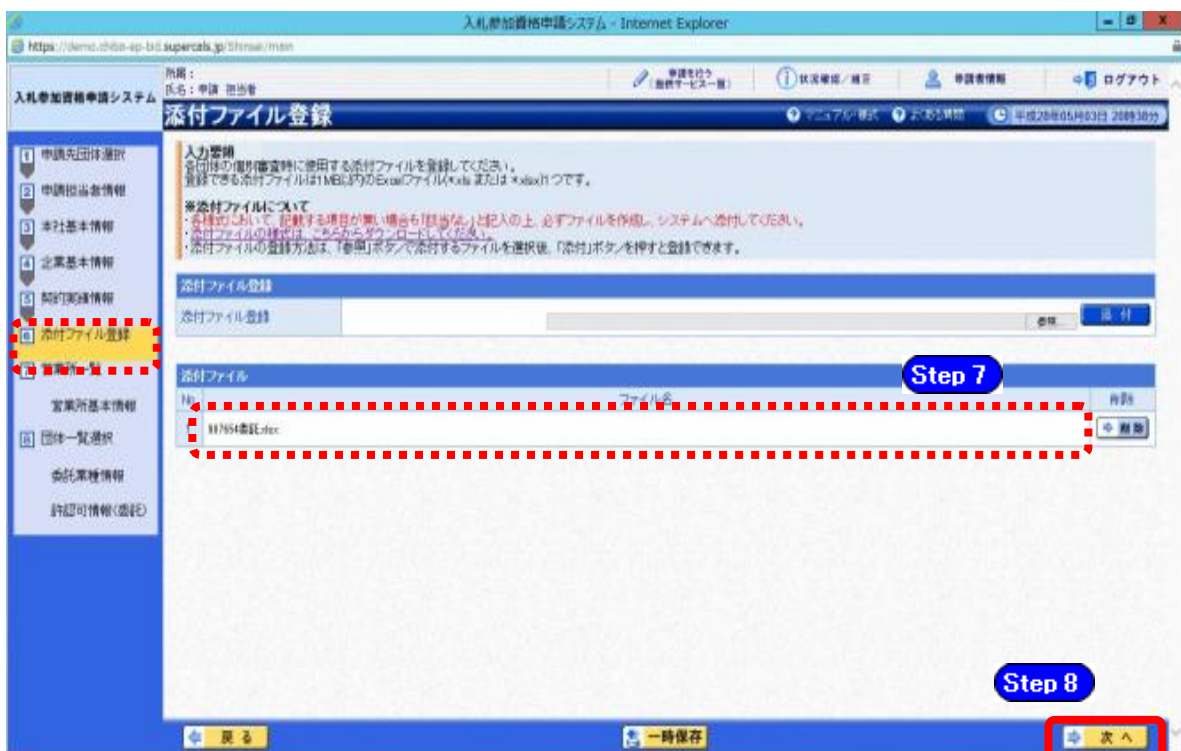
入札参加資格申請システム - Internet Explorer

https://demo.chiba-ep-bis.supercals.jp/Shinsei/main

入札参加資格申請システム

所属：
氏名：申請 担当者

申請を行う（提供サービス一覧）

状況確認／補正

申請者情報

ログアウト

添付ファイル登録

マニュアル・様式　よくある質問　平成28年05月03日 20時38分

1 申請先団体選択
2 申請担当者情報
3 本社基本情報
4 企業基本情報
5 契約実績情報
6 添付ファイル登録
7 営業所一覧
営業所基本情報
8 団体一覧選択
委託業種情報
許認可情報(委託)

入力要領
各団体の個別審査時に使用する添付ファイルを登録してください。
登録できる添付ファイルは1MB以内のExcelファイル(*.xls または *.xlsx)1つです。

※添付ファイルについて
・各種欄において、記載する項目が無い場合も「該当なし」と記入の上、必ずファイルを作成し、システムへ添付してください。
・添付ファイルの様式は、こちらからダウンロードしてください。
・添付ファイルの登録方法は、「参照」ボタンで添付するファイルを選択後、「添付」ボタンを押すと登録できます。

添付ファイル登録

添付ファイル登録

参照...

添 付

添付ファイル

Step 7

| No. | ファイル名 | 削除 |
|---|---|---|
| 1 | 987654委託.xlsx | 削 除 |

Step 8

戻 る

一時保存

次 へ